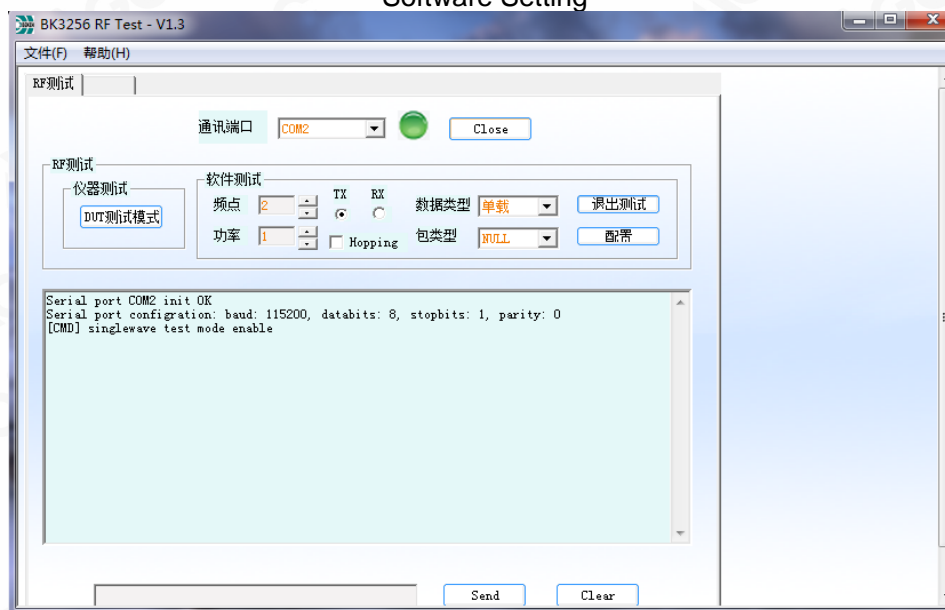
Software Setting

BK3256 RF Test - V1.3

文件(F) 帮助(H)

RF测试

通讯端口 COM2 Close

RF测试

仪器测试

DUT测试模式

软件测试

频点 2

TX RX

数据类型 单载

退出测试

功率 1

Hopping

包类型 NULL

配置

Serial port COM2 init OK
Serial port configration: baud: 115200, databits: 8, stopbits: 1, parity: 0
[CMD] singlewave test mode enable

Send Clear